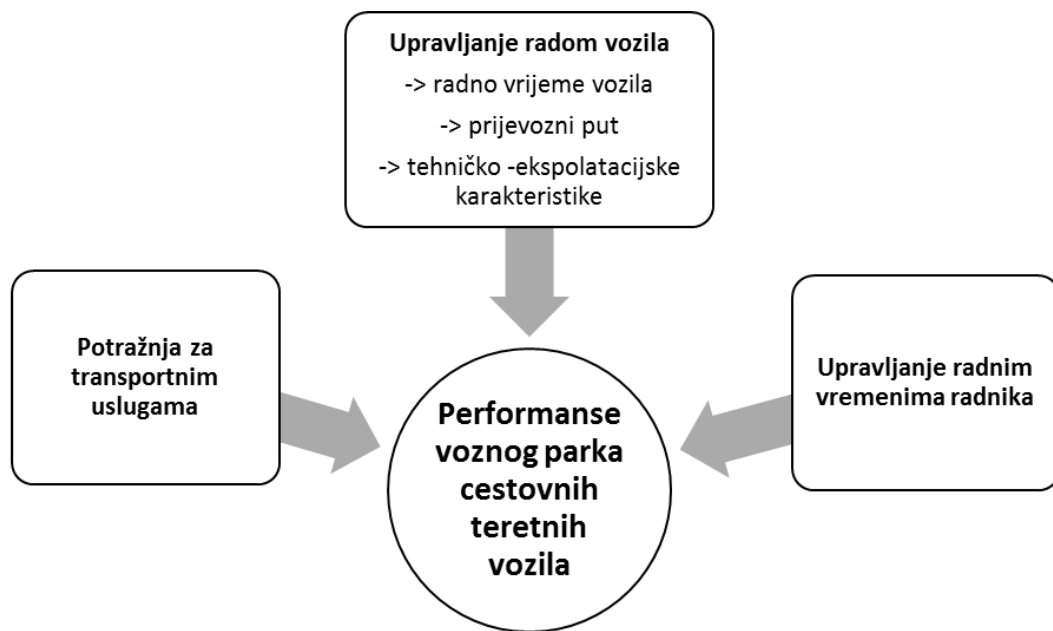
**Upravljanje radom vozila**
-> radno vrijeme vozila
-> prijevozni put
-> tehničko -ekspolatacijske karakteristike

**Potražnja za transportnim uslugama**

**Performanse voznog parka cestovnih teretnih vozila**

**Upravljanje radnim vremenima radnika**